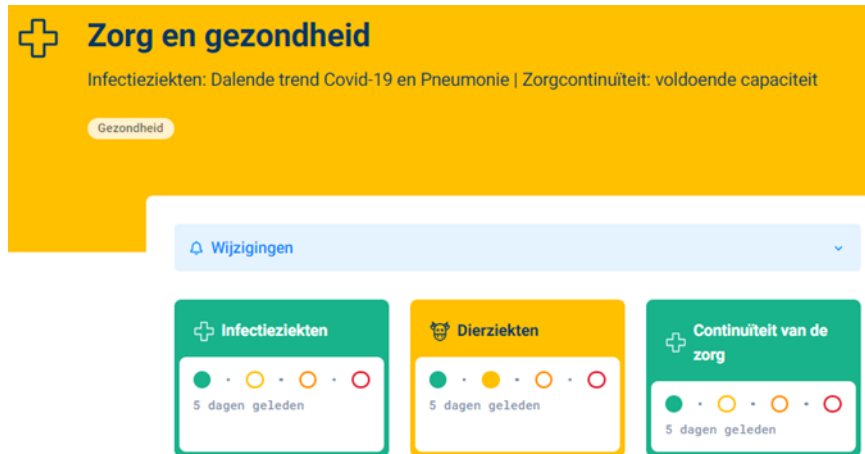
Zorg en gezondheid

Infectieziekten: Dalende trend Covid-19 en Pneumonie | Zorgcontinuïteit: voldoende capaciteit

Gezondheid

Wijzigingen

Infectieziekten

5 dagen geleden

Dierziekten

5 dagen geleden

Continuïteit van de zorg

5 dagen geleden